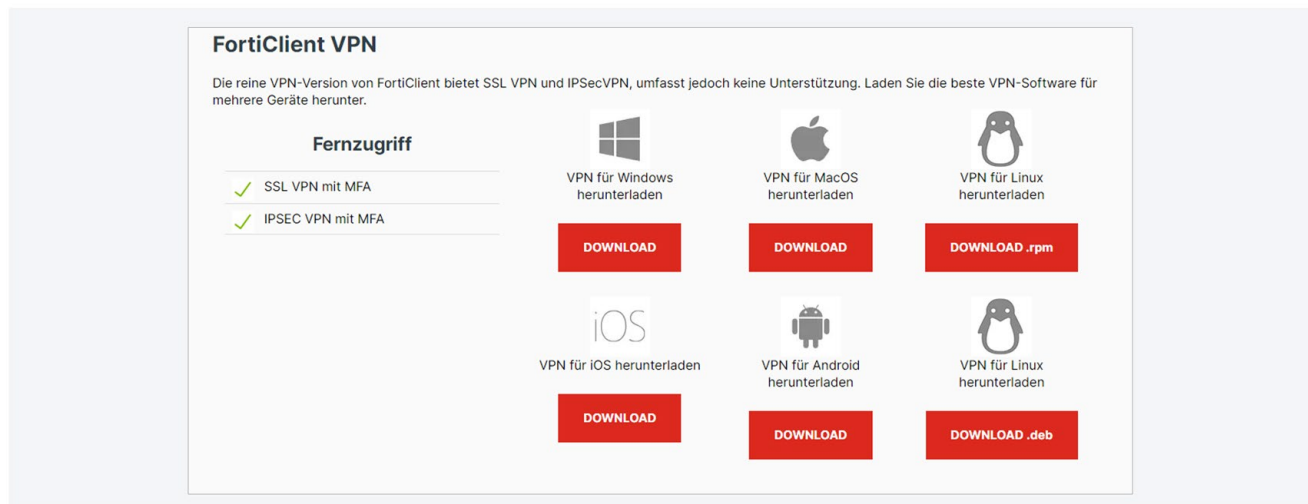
FortiClient VPN

Die reine VPN-Version von FortiClient bietet SSL VPN und IPSecVPN, umfasst jedoch keine Unterstützung. Laden Sie die beste VPN-Software für mehrere Geräte herunter.

Fernzugriff

SSL VPN mit MFA

IPSEC VPN mit MFA

VPN für Windows herunterladen

DOWNLOAD

VPN für MacOS herunterladen

DOWNLOAD

VPN für Linux herunterladen

DOWNLOAD .rpm

iOS

VPN für iOS herunterladen

DOWNLOAD

VPN für Android herunterladen

DOWNLOAD

VPN für Linux herunterladen

DOWNLOAD .deb